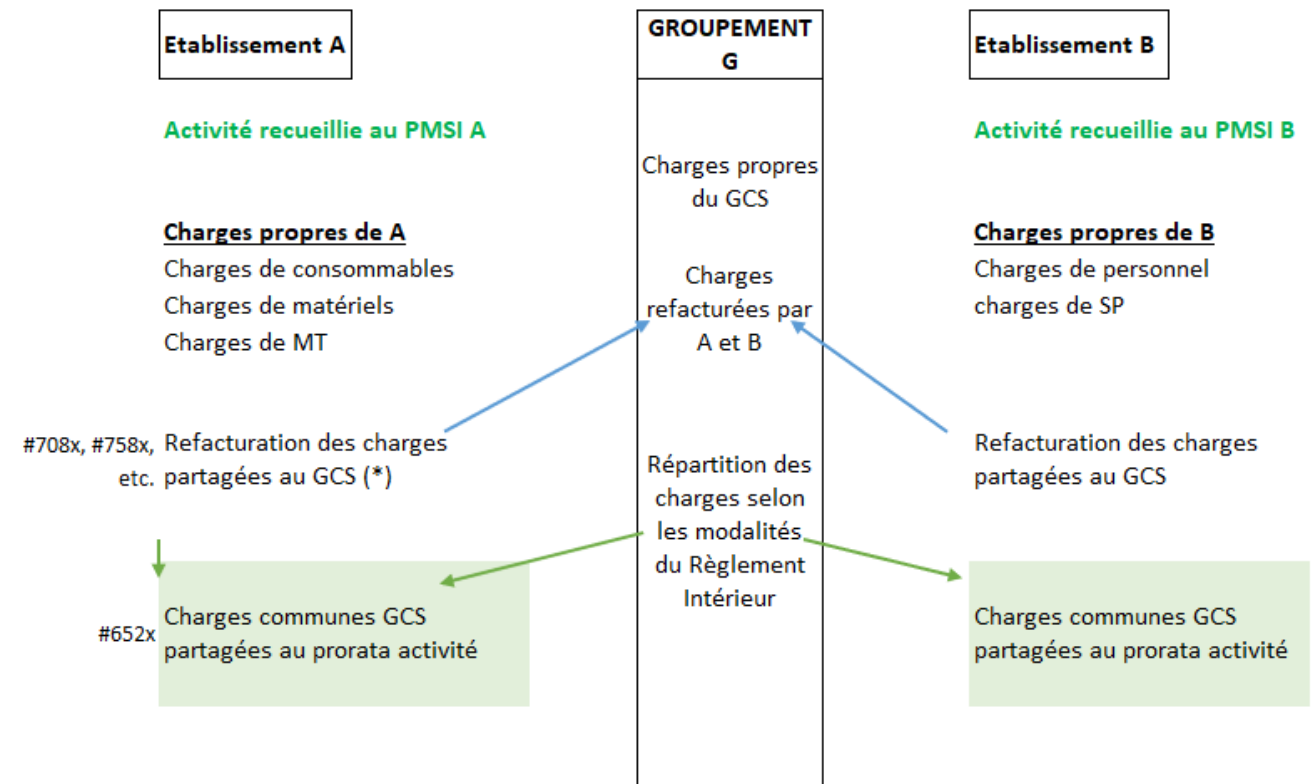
Etablissement A

GROUPEMENT G

Etablissement B

Activité recueillie au PMSI A

Charges propres du GCS

Activité recueillie au PMSI B

Charges propres de A
Charges de consommables
Charges de matériels
Charges de MT

Charges refacturées par A et B

Charges propres de B
Charges de personnel
charges de SP

#708x, #758x, etc. Refacturation des charges partagées au GCS (*)

Répartition des charges selon les modalités du Règlement Intérieur

Refacturation des charges partagées au GCS

#652x Charges communes GCS partagées au prorata activité

Charges communes GCS partagées au prorata activité